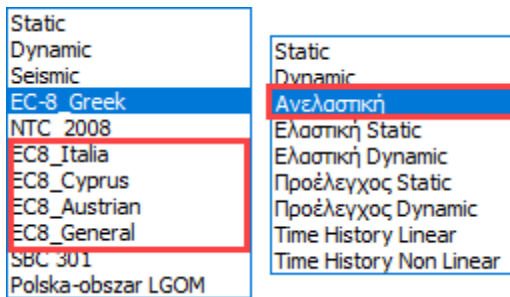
Static
Dynamic
Seismic
EC-8_Greek
NTC_2008
EC8_Italia
EC8_Cyprus
EC8_Austrian
EC8_General
SBC 301
Polska-obszar LGOM

Static
Dynamic
Ανελαστική
Ελαστική Static
Ελαστική Dynamic
Προέλεγχος Static
Προέλεγχος Dynamic
Time History Linear
Time History Non Linear